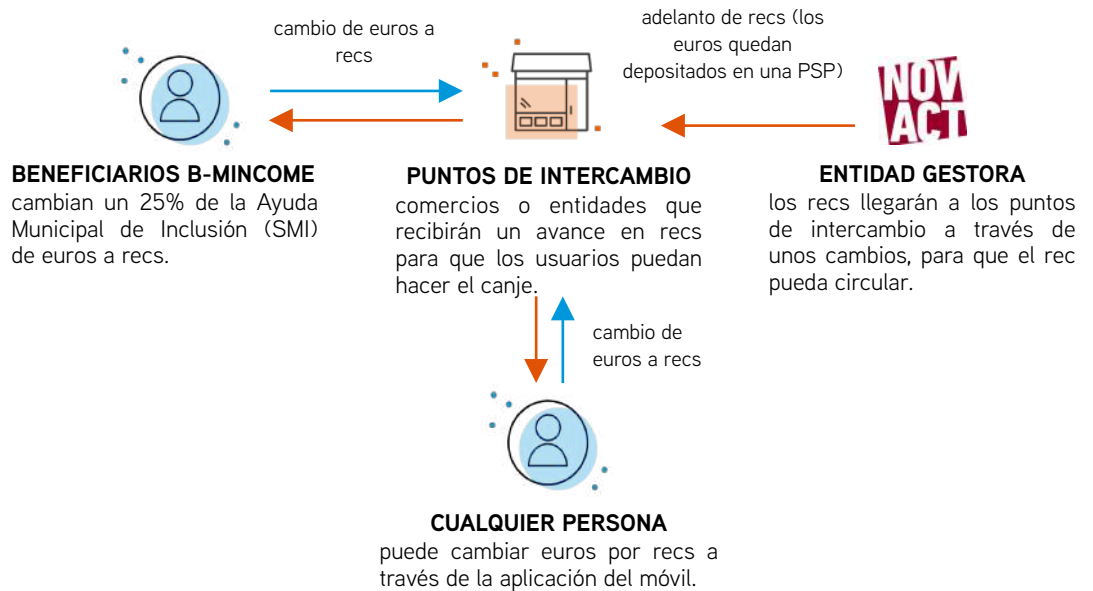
cambio de euros a recs

adelanto de recs (los euros quedan depositados en una PSP)

NOV ACT

BENEFICIARIOS B-MINCOME
cambian un 25% de la Ayuda Municipal de Inclusión (SMI) de euros a recs.

PUNTOS DE INTERCAMBIO
comercios o entidades que recibirán un avance en recs para que los usuarios puedan hacer el canje.

ENTIDAD GESTORA
los recs llegarán a los puntos de intercambio a través de unos cambios, para que el rec pueda circular.

cambio de euros a recs

CUALQUIER PERSONA
puede cambiar euros por recs a través de la aplicación del móvil.